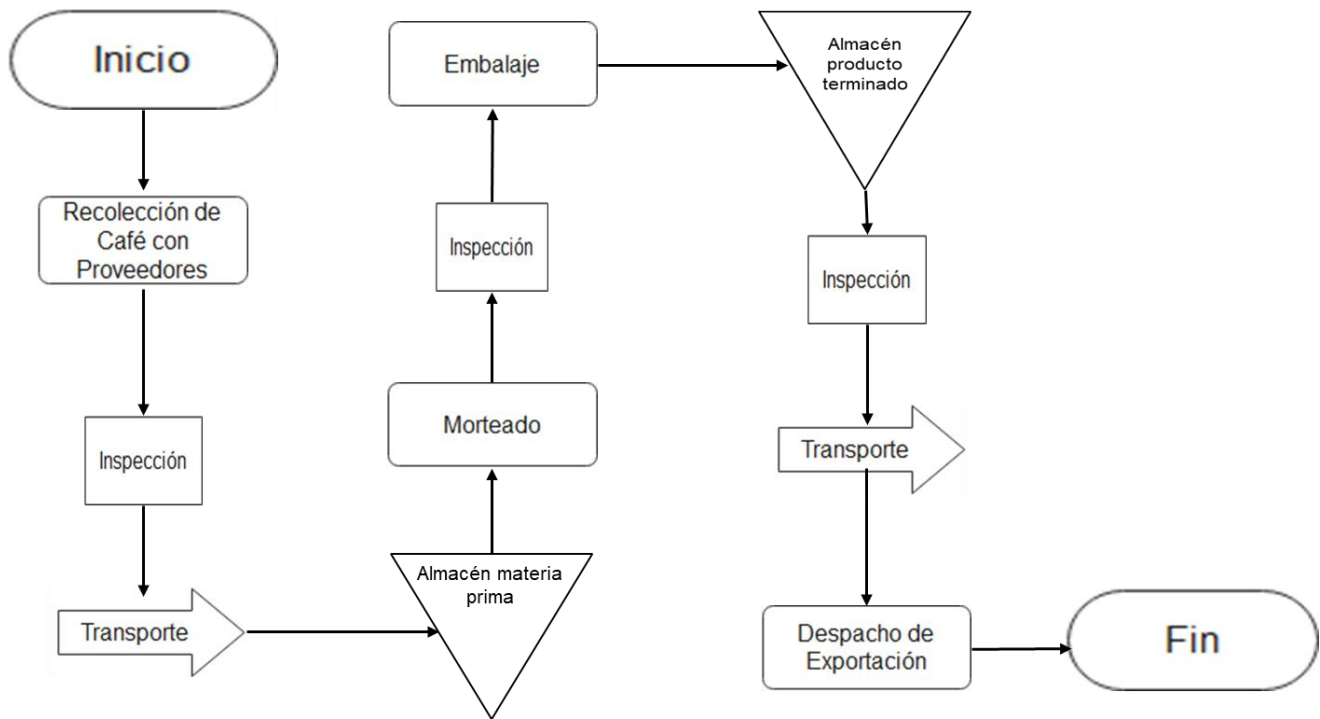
Inicio

Recolección de Café con Proveedores

Inspección

Transporte

Almacén materia prima

Morteado

Inspección

Embalaje

Almacén producto terminado

Inspección

Transporte

Despacho de Exportación

Fin